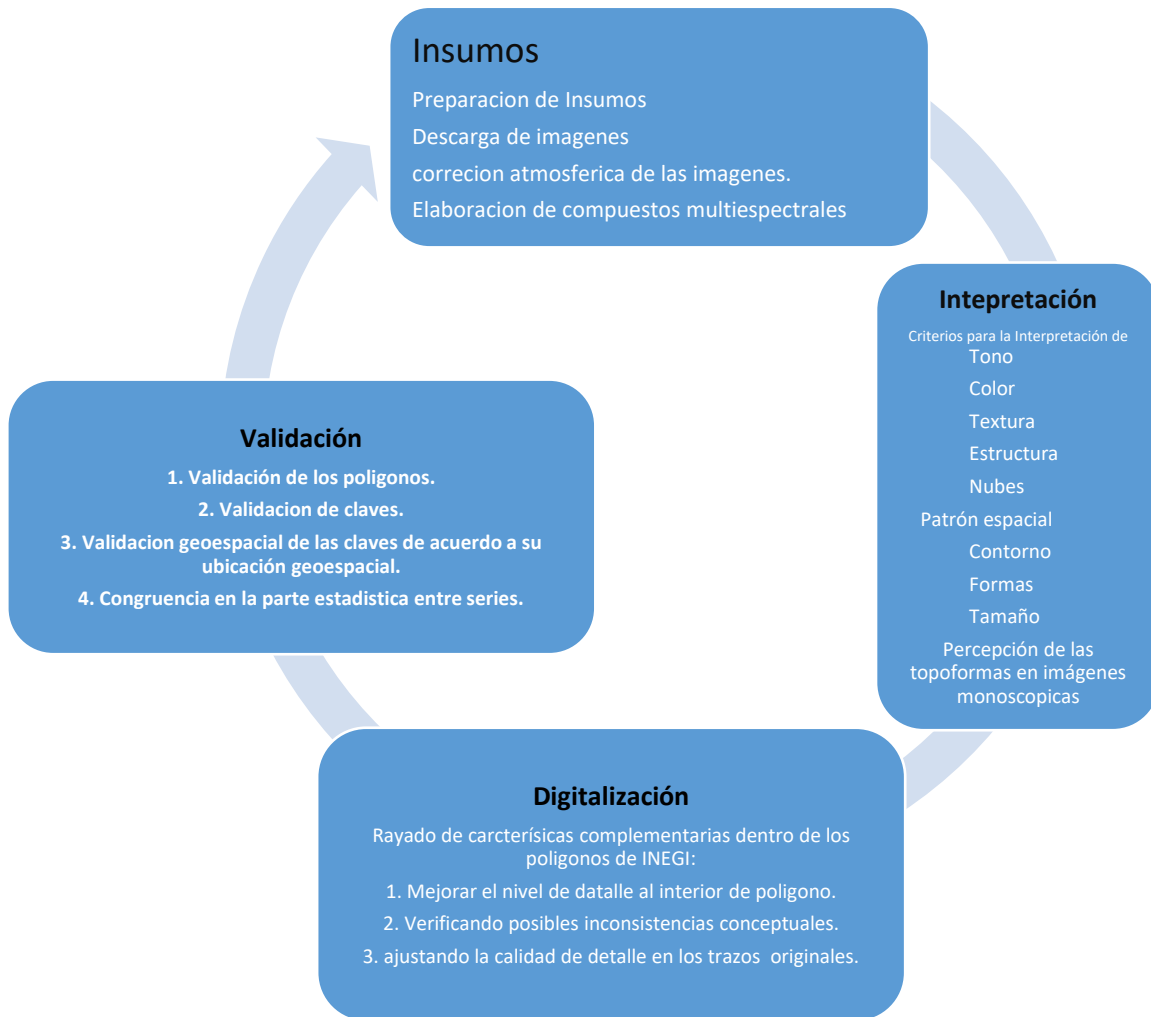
Insumos

Preparacion de Insumos
Descarga de imagenes
correcion atmosferica de las imagenes.
Elaboracion de compuestos multiespectrales

Intepretación

Criterios para la Interpretación de
Tono
Color
Textura
Estructura
Nubes
Patrón espacial
Contorno
Formas
Tamaño
Percepción de las topoformas en imágenes monoscopicas

Digitalización

Rayado de carcterísicas complementarias dentro de los poligonos de INEGI:
1. Mejorar el nivel de datalle al interior de poligono.
2. Verificando posibles inconsistencias conceptuales.
3. ajustando la calidad de detalle en los trazos originales.

Validación

1. Validación de los poligonos.
2. Validacion de claves.
3. Validacion geoespacial de las claves de acuerdo a su ubicación geoespacial.
4. Congruencia en la parte estadistica entre series.